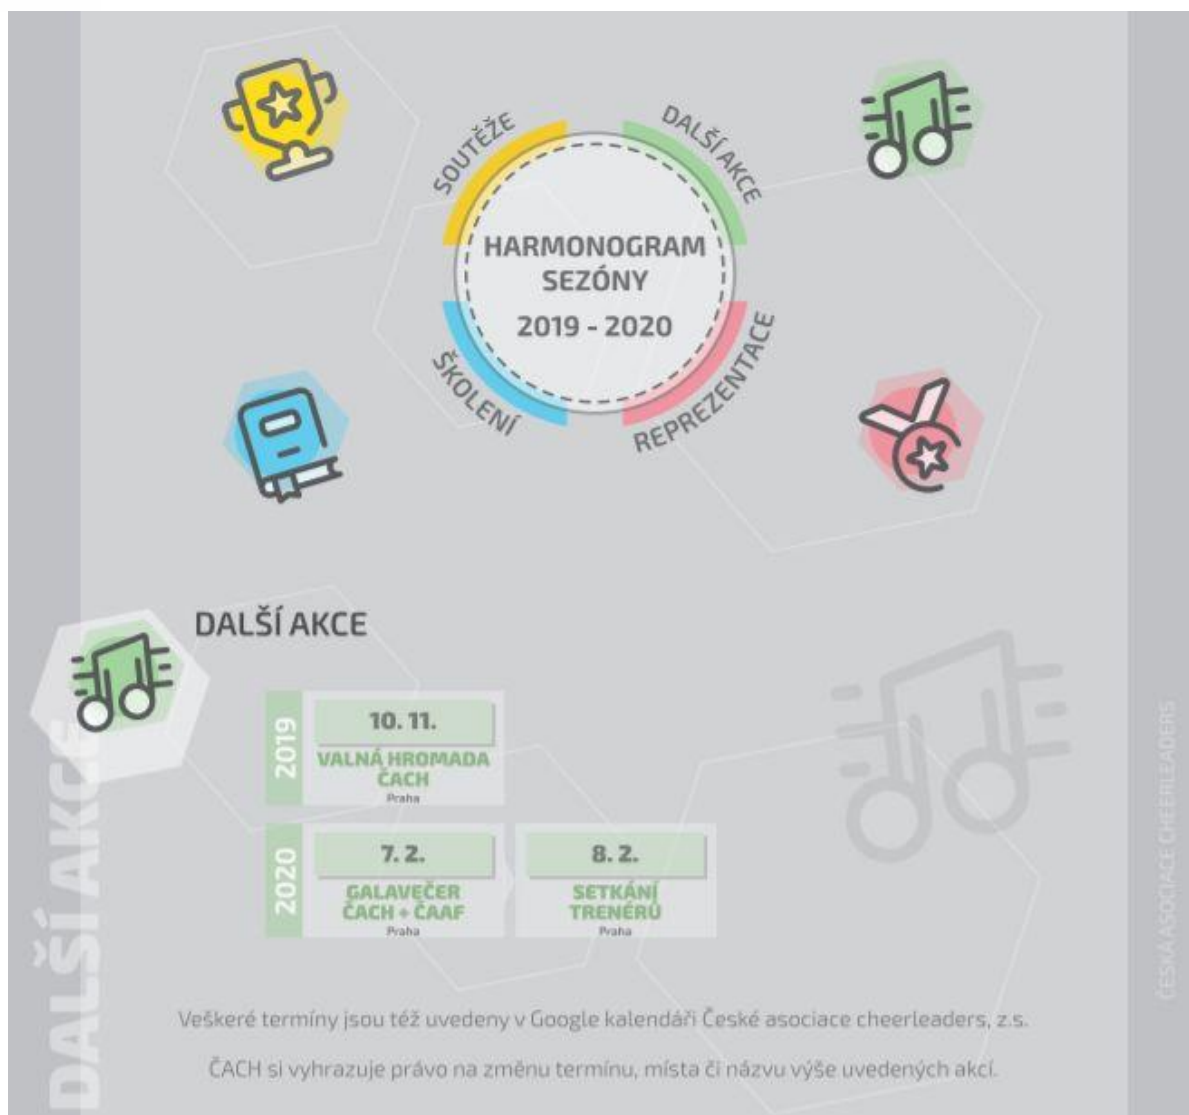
SOUTĚŽE

DALŠÍ AKCE

HARMONOGRAM SEZÓNY 2019 - 2020

ŠKOLENÍ

REPREZENTACE

DALŠÍ AKCE

2019

10. 11.
VALNÁ HROMADA ČACH
Praha

2020

7. 2.
GALAVEČER ČACH + ČAAF
Praha

8. 2.
SETKÁNÍ TRENÉRŮ
Praha

Veškeré termíny jsou též uvedeny v Google kalendáři České asociace cheerleaders, z.s.

ČACH si vyhrazuje právo na změnu termínu, místa či názvu výše uvedených akcí.

DALŠÍ AKCE

ČESKÁ ASOCIACE CHEERLEADERS